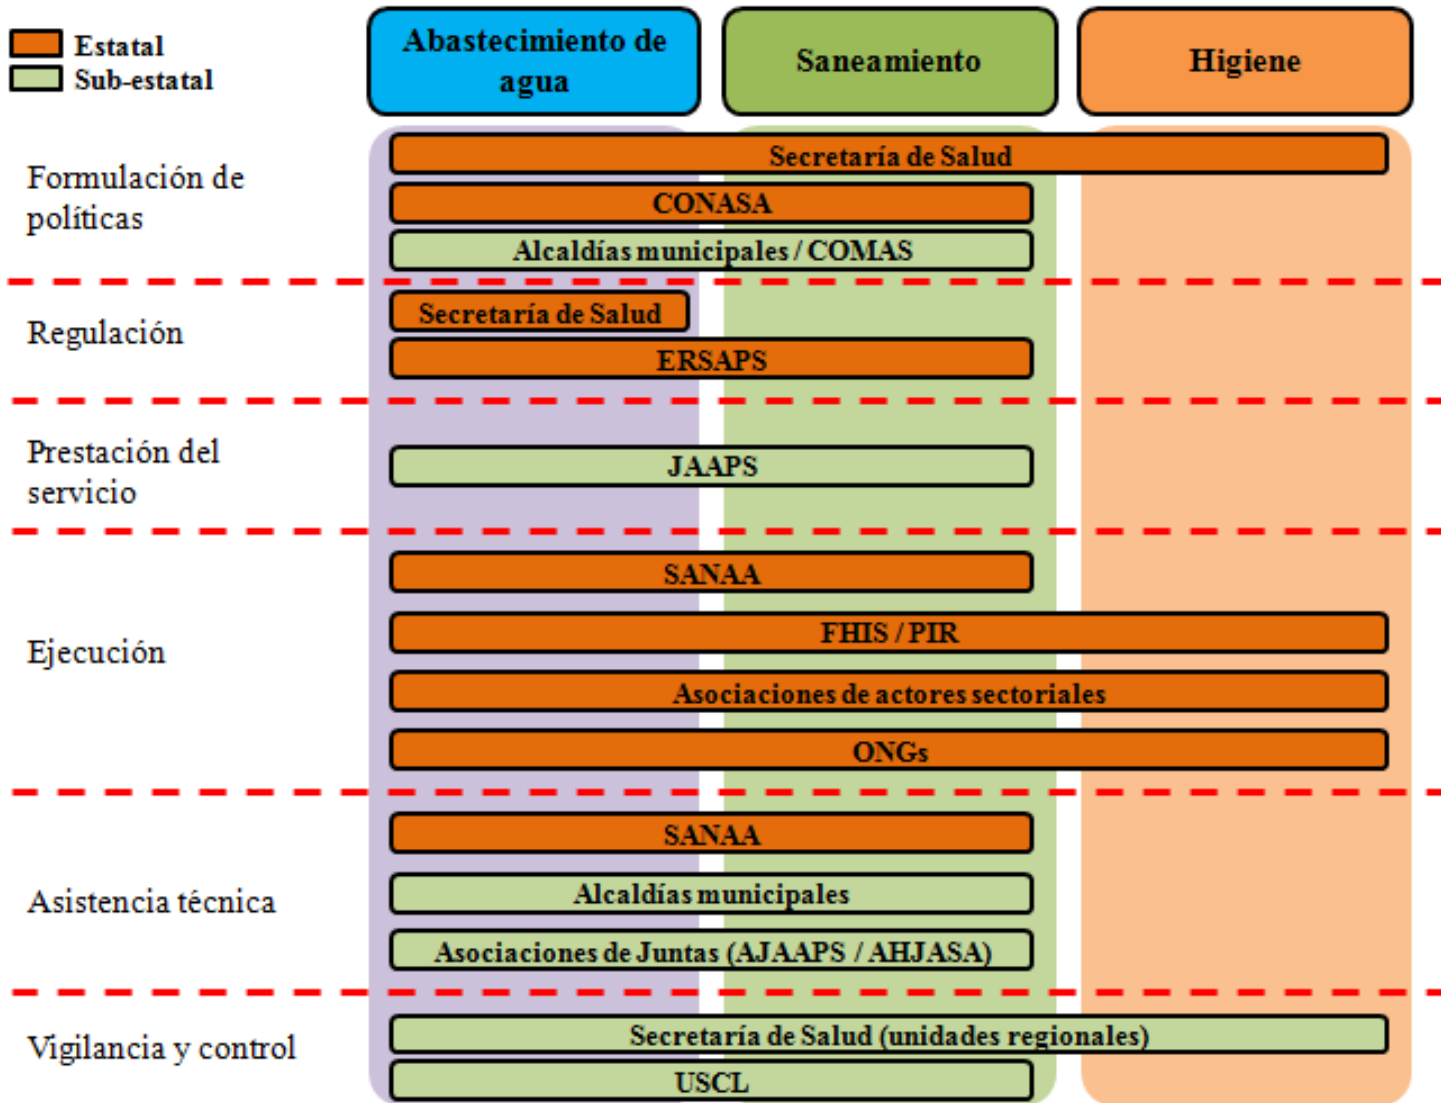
Estatal
Sub-estatal

Abastecimiento de agua

Saneamiento

Higiene

Formulación de políticas

Secretaría de Salud

CONASA

Alcaldías municipales / COMAS

Regulación

Secretaría de Salud

ERSAPS

Prestación del servicio

JAAPS

Ejecución

SANAA

FHIS / PIR

Asociaciones de actores sectoriales

ONGs

Asistencia técnica

SANAA

Alcaldías municipales

Asociaciones de Juntas (AJAAPS / AHJASA)

Vigilancia y control

Secretaría de Salud (unidades regionales)

USCL